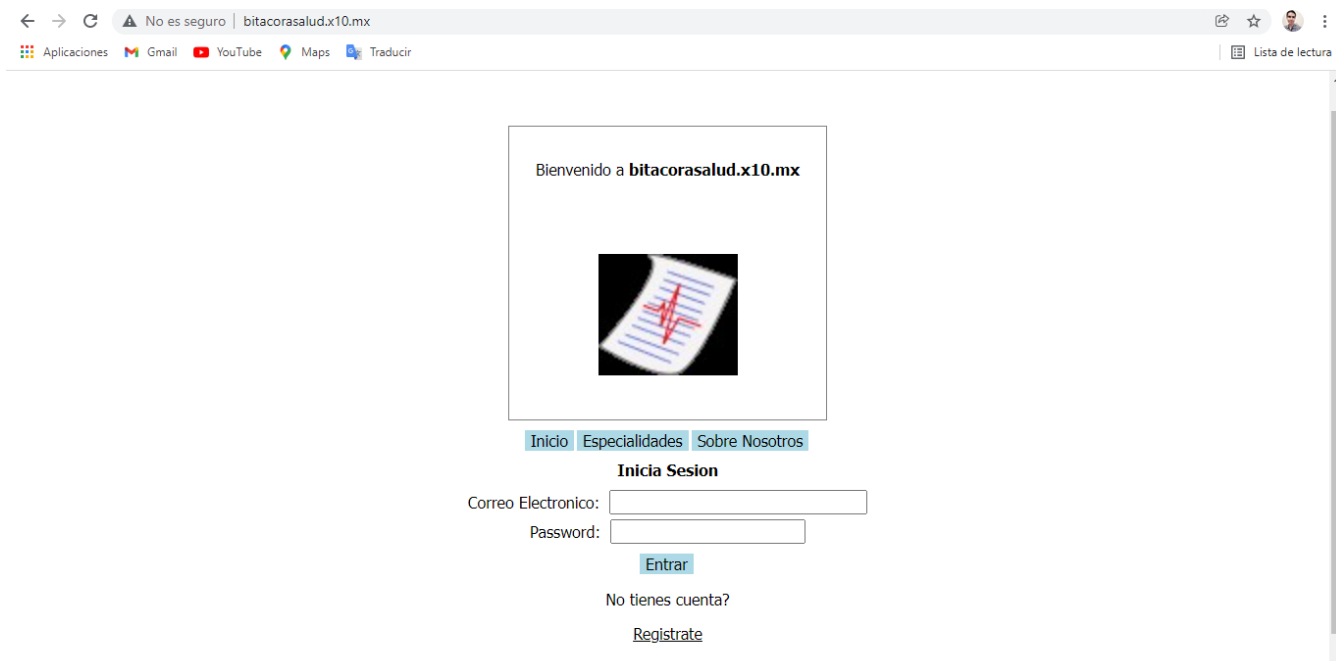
No es seguro | bitacorasalud.x10.mx

Aplicaciones Gmail YouTube Maps Traducir Lista de lectura

Bienvenido a **bitacorasalud.x10.mx**

Inicio Especialidades Sobre Nosotros

**Inicia Sesion**

Correo Electronico:

Password:

Entrar

No tienes cuenta?

Registrate